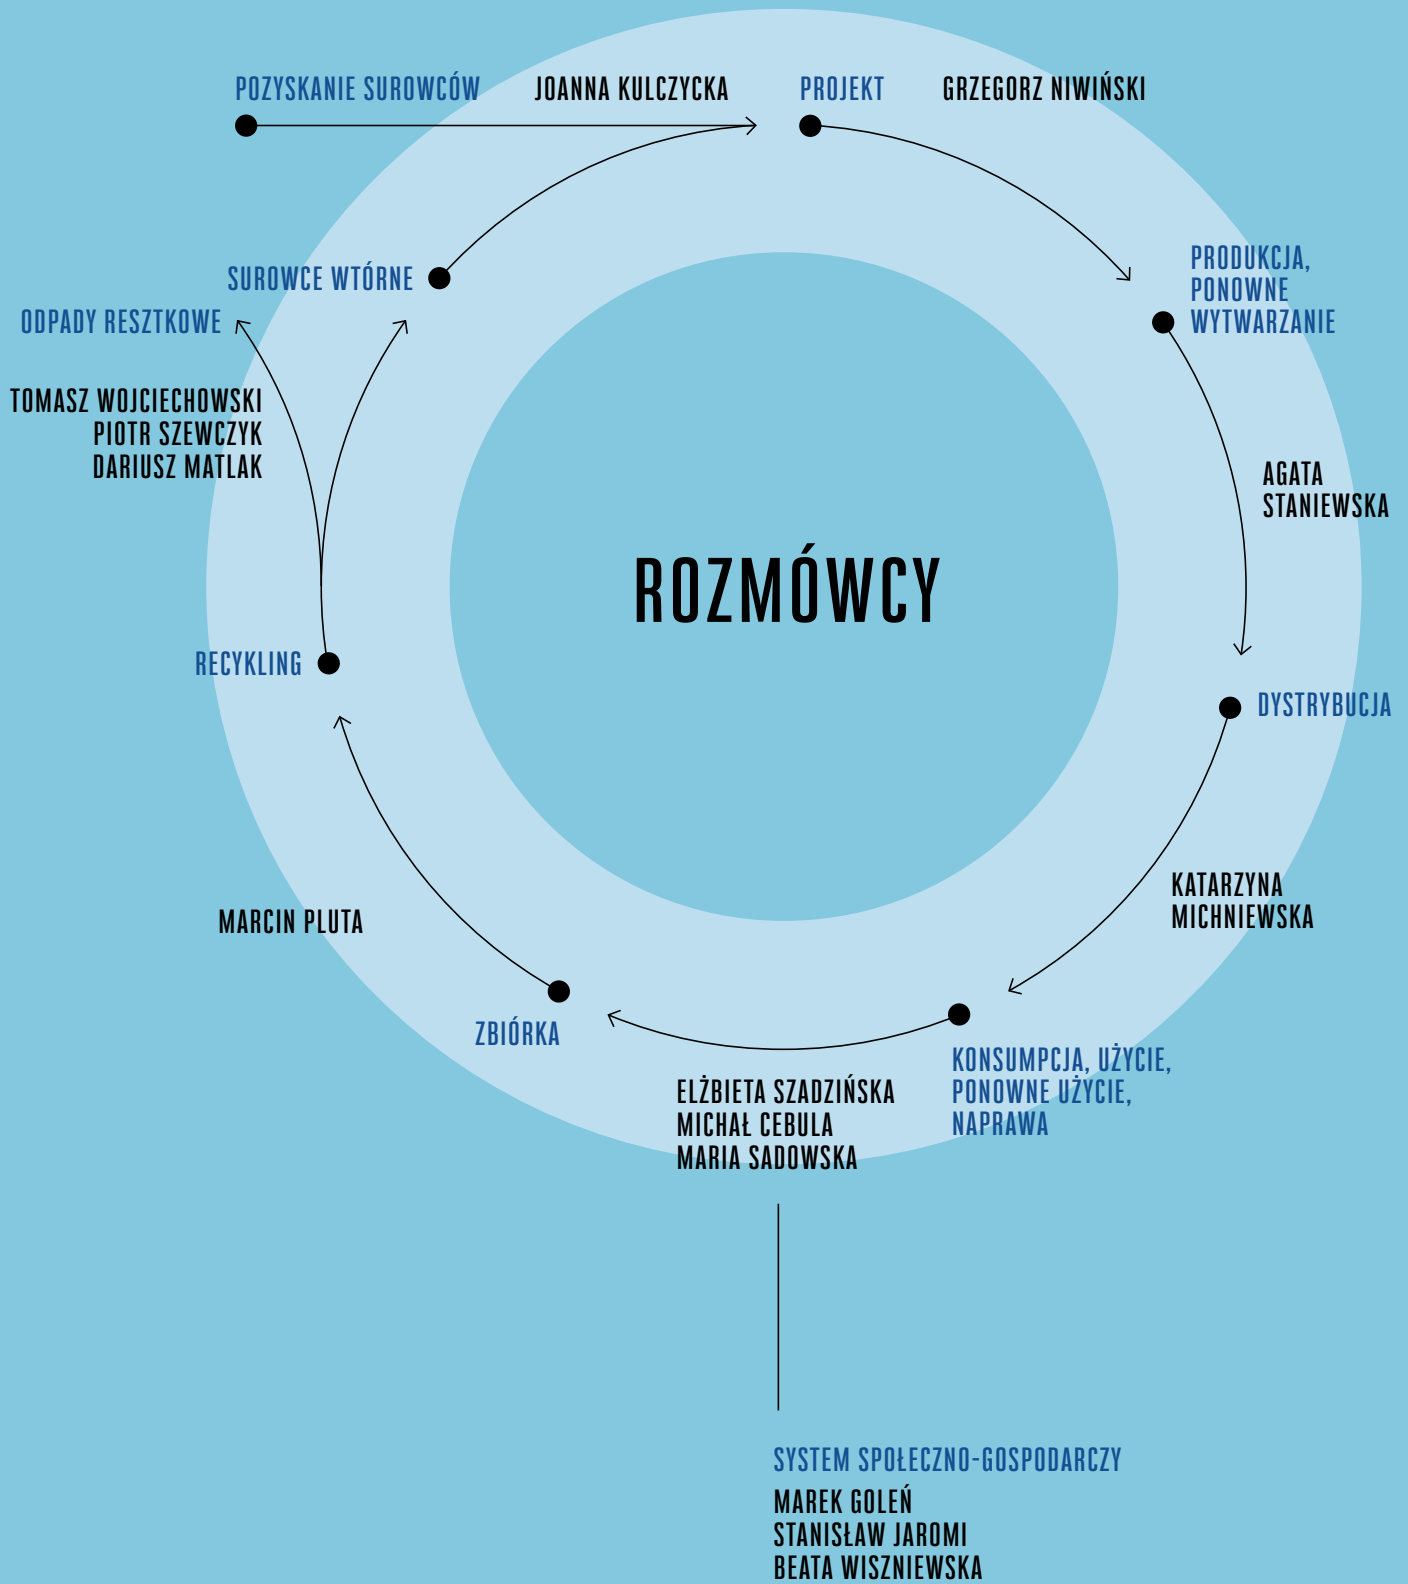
POZYSKANIE SUROWCÓW

JOANNA KULCZYCKA

PROJEKT

GRZEGORZ NIWIŃSKI

PRODUKCJA, PONOWNE WYTWARZANIE

AGATA STANIEWSKA

DYSTRYBUCJA

KATARZYNA MICHNIEWSKA

KONSUMPCJA, UŻYCIE, PONOWNE UŻYCIE, NAPRAWA

ELŻBIETA SZADZIŃSKA
MICHAŁ CEBULA
MARIA SADOWSKA

ZBIÓRKA

MARCIN PLUTA

RECYKLING

TOMASZ WOJCIECHOWSKI
PIOTR SZEWCZYK
DARIUSZ MATLAK

ODPADY RESZTKOWE

SUROWCE WTÓRNE

ROZMÓWCY

SYSTEM SPOŁECZNO-GOSPODARCZY

MAREK GOLEŃ
STANISŁAW JAROMI
BEATA WISZNIEWSKA